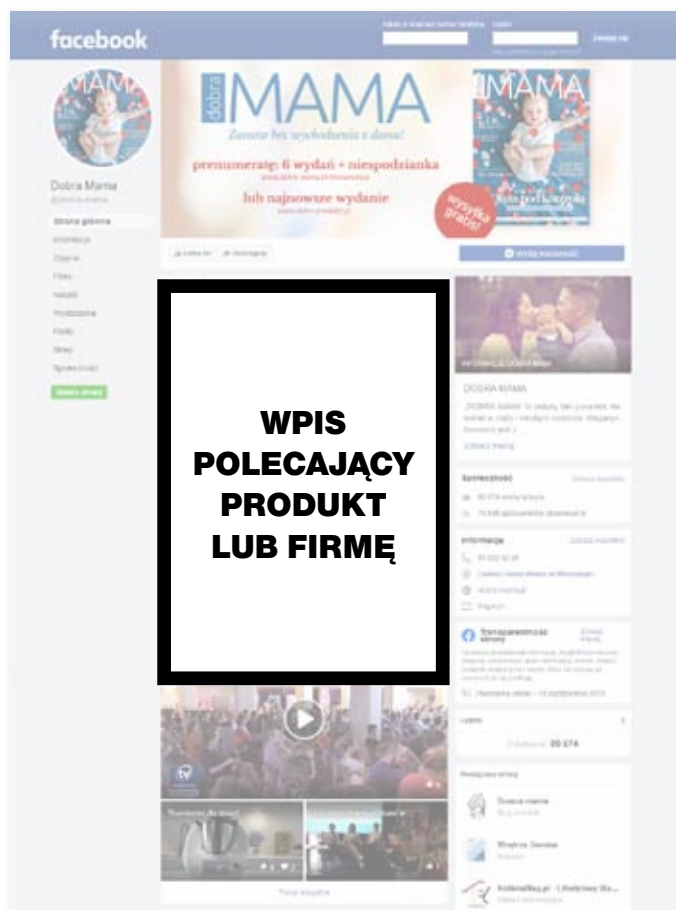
facebook

Zaloguj się

Dobra Mama

Strona główna
Informacje
Zdjęcia
Filmy
Wydarzenia
Posty
Sklep
Społeczność

dobra MAMA
Zawsze bez wychodzenia z domu!
prenumerata: 6 wydań + niespodzianka
lub najnowsze wydanie
wysyłka gratis!

MAMA

WPIS POLECAJĄCY PRODUKT LUB FIRMĘ

DOBRA MAMA

Społeczność

Informacje

Transparentność strony

Osoby

Powiązane strony